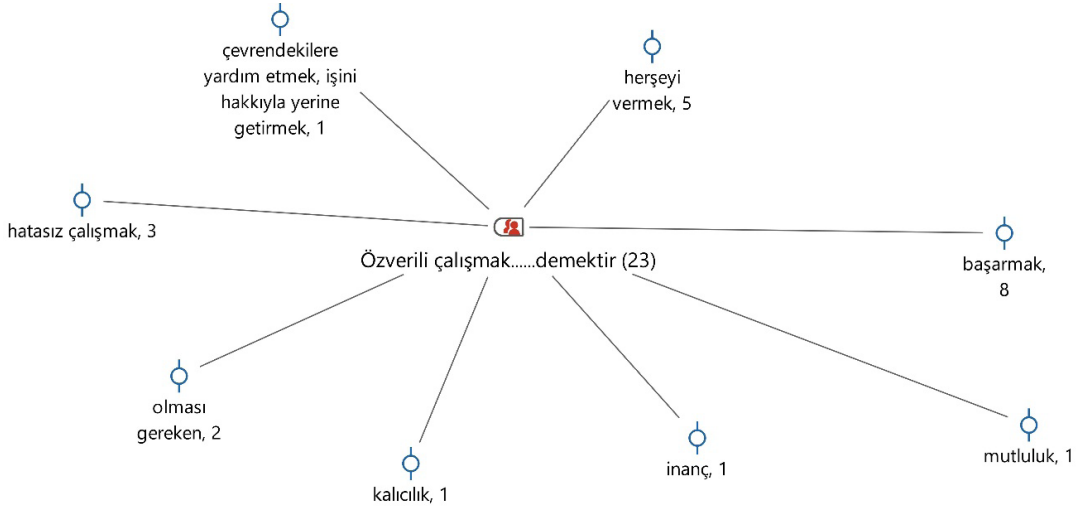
çevrendekilere yardım etmek, işini hakkıyla yerine getirmek, 1

herşeyi vermek, 5

hatasız çalışmak, 3

Özverili çalışmak......demektir (23)

başarmak, 8

olması gereken, 2

kalıcılık, 1

inanç, 1

mutluluk, 1